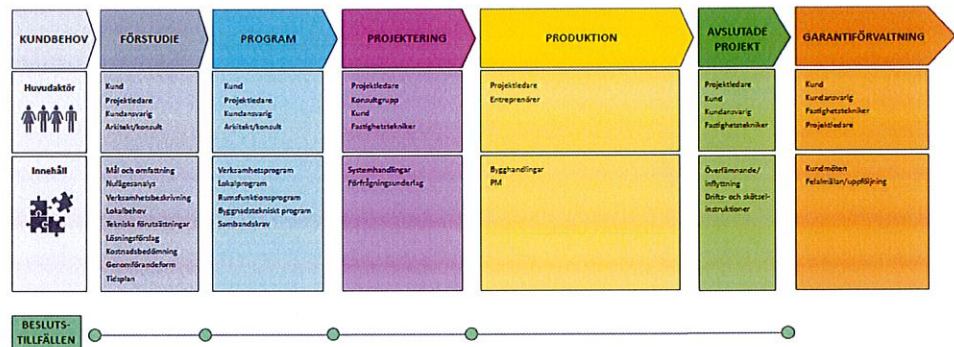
KUNDBEHOV

FÖRSTUDIE

PROGRAM

PROJEKTERING

PRODUKTION

AVSLUTADE PROJEKT

GARANTIFÖRVALTNING

Huvudaktör

Kund
Projektledare
Kundansvarig
Arkitekt/konsult

Kund
Projektledare
Kundansvarig
Arkitekt/konsult

Projektledare
Konsultgrupp
Kund
Fastighetstekniker

Projektledare
Entreprenörer

Projektledare
Kund
Kundansvarig
Fastighetstekniker

Kund
Kundansvarig
Fastighetstekniker
Projektledare

Innehåll

Mål och omfattning
Nulägesanalys
Verksamhetsbeskrivning
Lokalbehov
Tekniska förutsättningar
Lösningsförslag
Kostnadsbedömning
Genomförandeform
Tidsplan

Verksamhetsprogram
Lokalprogram
Rumsfunktionsprogram
Byggnadstekniskt program
Sambandskrav

Systemhandlingar
Förfrågningsunderlag

Bygghandlingar
PM

Överlämnande/inflyttning
Drifts- och skötselinstruktioner

Kundmöten
Felanmälan/uppföljning

BESLUTS-TILLFÄLLEN